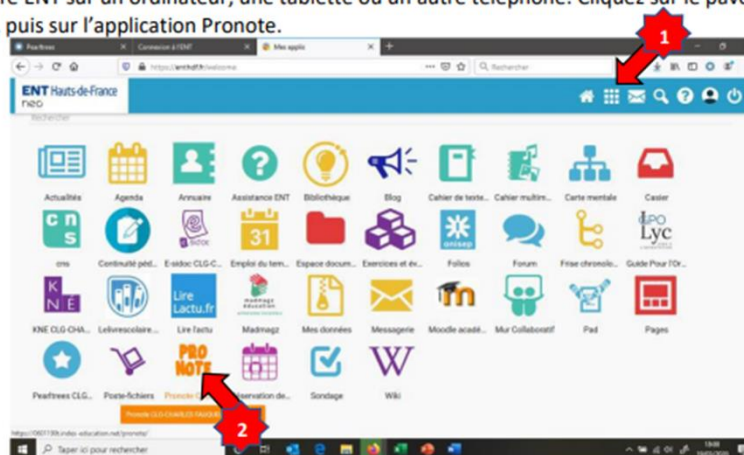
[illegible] ENT sur un ordinateur, une tablette ou un autre téléphone. Cliquez sur le pav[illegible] puis sur l'application Pronote.

Pearltrees | Connexion à l'ENT | Mes applis

https://enthdf.fr/welcome

Rechercher

1

ENT Hauts-de-France neo

Rechercher

Actualités | Agenda | Annuaire | Assistance ENT | Bibliothèque | Blog | Cahier de texte... | Cahier multim... | Carte mentale | Casier

cns | Continuité péd... | E-sidoc CLG-C... | Emploi du tem... | Espace docum... | Exercices et év... | Folios | Forum | Frise chronolo... | Guide Pour l'Or...

KNE CLG-CHA... | Lelivrescolaire... | Lire l'actu | Madmagz | Mes données | Messagerie | Moodle acadé... | Mur Collaboratif | Pad | Pages

Pearltrees CLG... | Poste-fichiers | Pronote | Réservation de... | Sondage | Wiki

Lire Lactu.fr

PRO NOTE

Pronote CLG-CHARLES-FAUQUE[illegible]

2

Taper ici pour rechercher